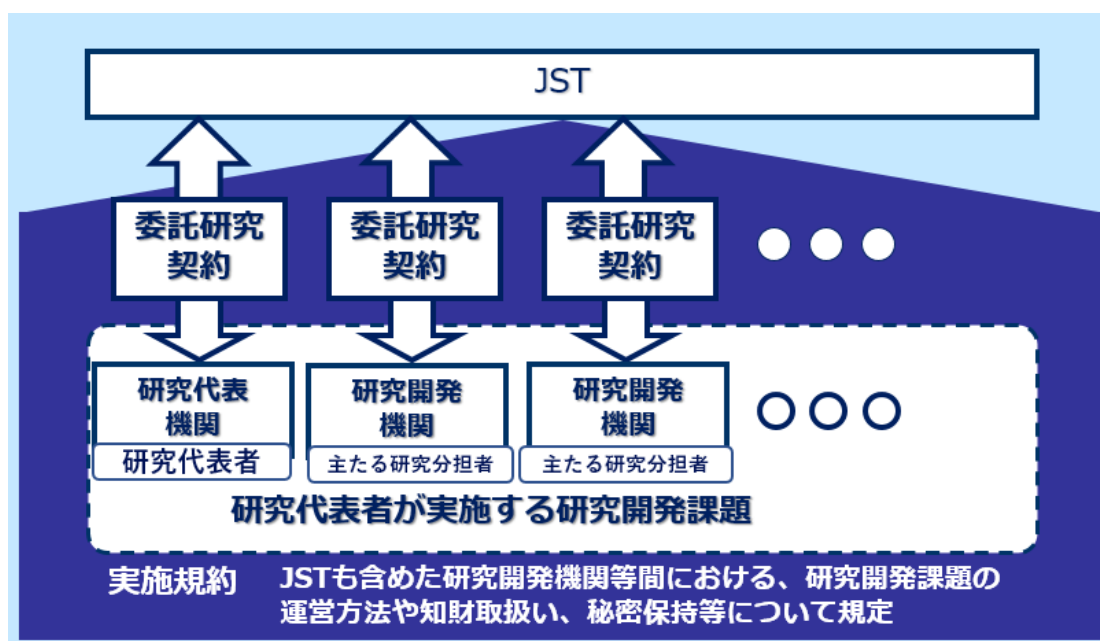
JST

委託研究契約

委託研究契約

委託研究契約

研究代表機関

研究代表者

研究開発機関

主たる研究分担者

研究開発機関

主たる研究分担者

研究代表者が実施する研究開発課題

実施規約　JSTも含めた研究開発機関等間における、研究開発課題の運営方法や知財取扱い、秘密保持等について規定